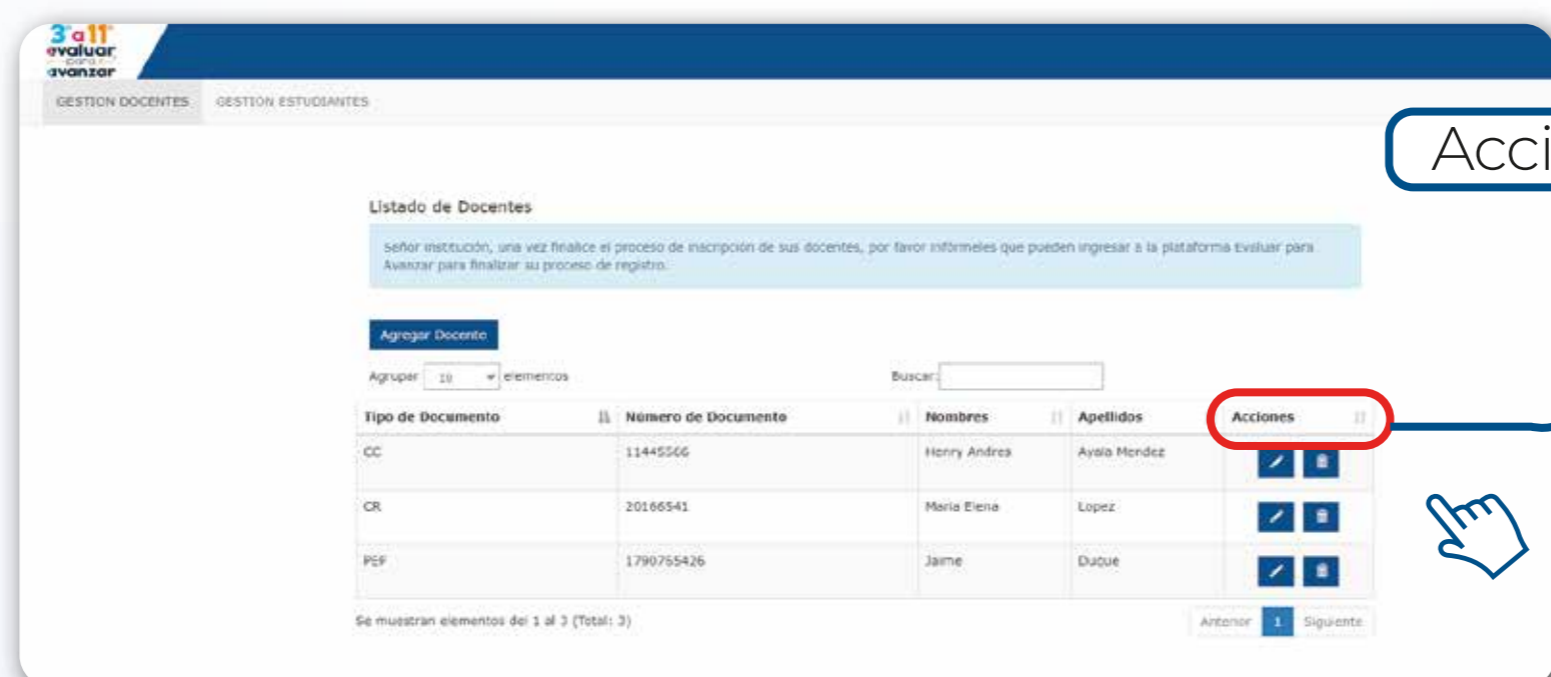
3° a 11° evaluar para avanzar

GESTION DOCENTES GESTION ESTUDIANTES

Acci

Listado de Docentes

Señor institución, una vez finalice el proceso de inscripción de sus docentes, por favor infórmeles que pueden ingresar a la plataforma Evaluar para Avanzar para finalizar su proceso de registro.

Agregar Docente

Agrupar 10 elementos

Buscar:

| Tipo de Documento | Número de Documento | Nombres | Apellidos | Acciones |
|---|---|---|---|---|
| CC | 11445566 | Henry Andres | Ayala Mendez | |
| CR | 20166541 | Maria Elena | Lopez | |
| PEP | 1790765426 | Jaime | Duque | |

Se muestran elementos del 1 al 3 (Total: 3)

Anterior 1 Siguiente